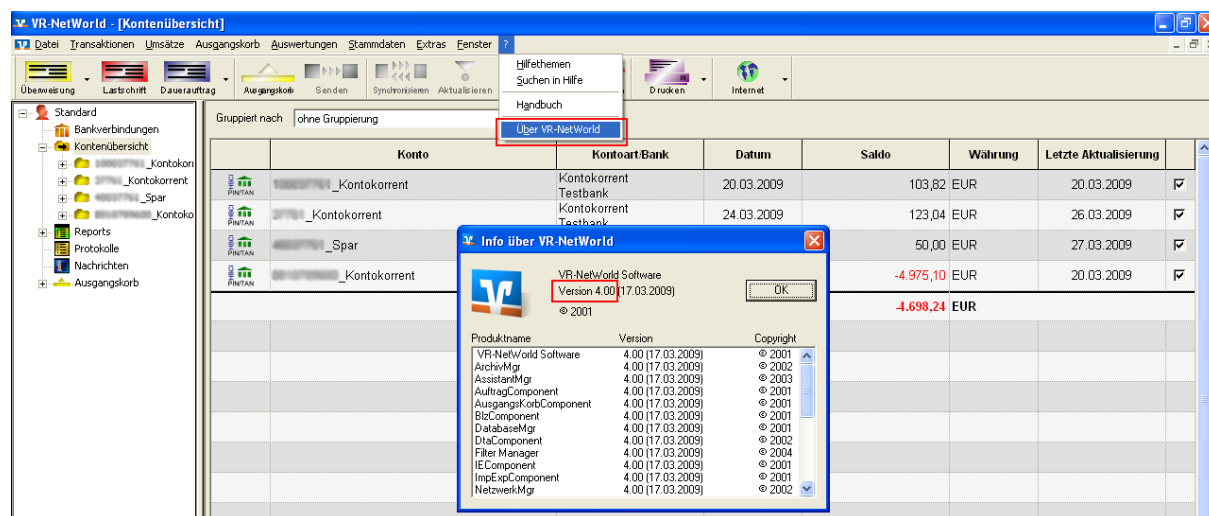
VR-NetWorld - [Kontenübersicht]

Datei Transaktionen Umsätze Ausgangskorb Auswertungen Stammdaten Extras Fenster ?

Überweisung Lastschrift Dauerauftrag Ausgangskorb Senden Synchronisieren Aktualisieren Drucken Internet

Hilfethemen
Suchen in Hilfe
Handbuch
Über VR-NetWorld

Standard
Bankverbindungen
Kontenübersicht
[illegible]_Kontokorr
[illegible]_Kontokorrent
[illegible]_Spar
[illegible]_Kontoko
Reports
Protokolle
Nachrichten
Ausgangskorb

Gruppiert nach ohne Gruppierung

| | Konto | Kontoart/Bank | Datum | Saldo | Währung | Letzte Aktualisierung | |
|---|---|---|---|---|---|---|---|
| PIN/TAN | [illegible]_Kontokorrent | Kontokorrent Testbank | 20.03.2009 | 103,82 | EUR | 20.03.2009 | ☑ |
| PIN/TAN | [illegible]_Kontokorrent | Kontokorrent Testbank | 24.03.2009 | 123,04 | EUR | 26.03.2009 | ☑ |
| PIN/TAN | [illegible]_Spar | | | 50,00 | EUR | 27.03.2009 | ☑ |
| PIN/TAN | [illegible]_Kontokorrent | | | -4.975,10 | EUR | 20.03.2009 | ☑ |
| | | | | -4.698,24 | EUR | | |

Info über VR-NetWorld

VR-NetWorld Software
Version 4.00 (17.03.2009)
© 2001

OK

| Produktname | Version | Copyright |
|---|---|---|
| VR-NetWorld Software | 4.00 (17.03.2009) | © 2001 |
| ArchivMgr | 4.00 (17.03.2009) | © 2002 |
| AssistantMgr | 4.00 (17.03.2009) | © 2003 |
| AuftragComponent | 4.00 (17.03.2009) | © 2001 |
| AusgangsKorbComponent | 4.00 (17.03.2009) | © 2001 |
| BlzComponent | 4.00 (17.03.2009) | © 2001 |
| DatabaseMgr | 4.00 (17.03.2009) | © 2001 |
| DtaComponent | 4.00 (17.03.2009) | © 2002 |
| Filter Manager | 4.00 (17.03.2009) | © 2004 |
| IEComponent | 4.00 (17.03.2009) | © 2001 |
| ImpExpComponent | 4.00 (17.03.2009) | © 2001 |
| NetzwerkMgr | 4.00 (17.03.2009) | © 2002 |